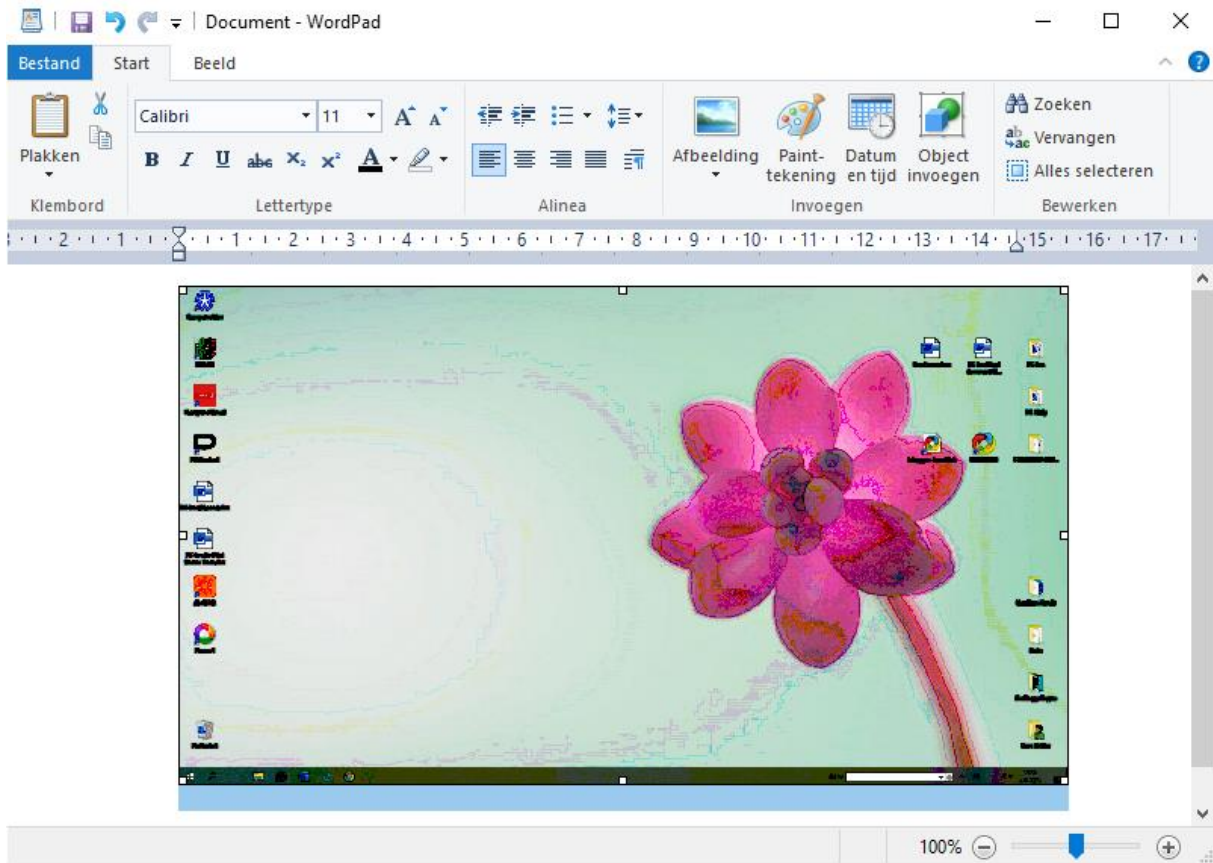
Document - WordPad

Bestand Start Beeld

Plakken
Klembord

Calibri 11
B I U abe $X_2$ $X^2$ A
Lettertype

Alinea

Afbeelding Paint-tekening Datum en tijd Object invoegen
Invoegen

Zoeken
Vervangen
Alles selecteren
Bewerken

2 1 1 2 3 4 5 6 7 8 9 10 11 12 13 14 15 16 17

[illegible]

100%